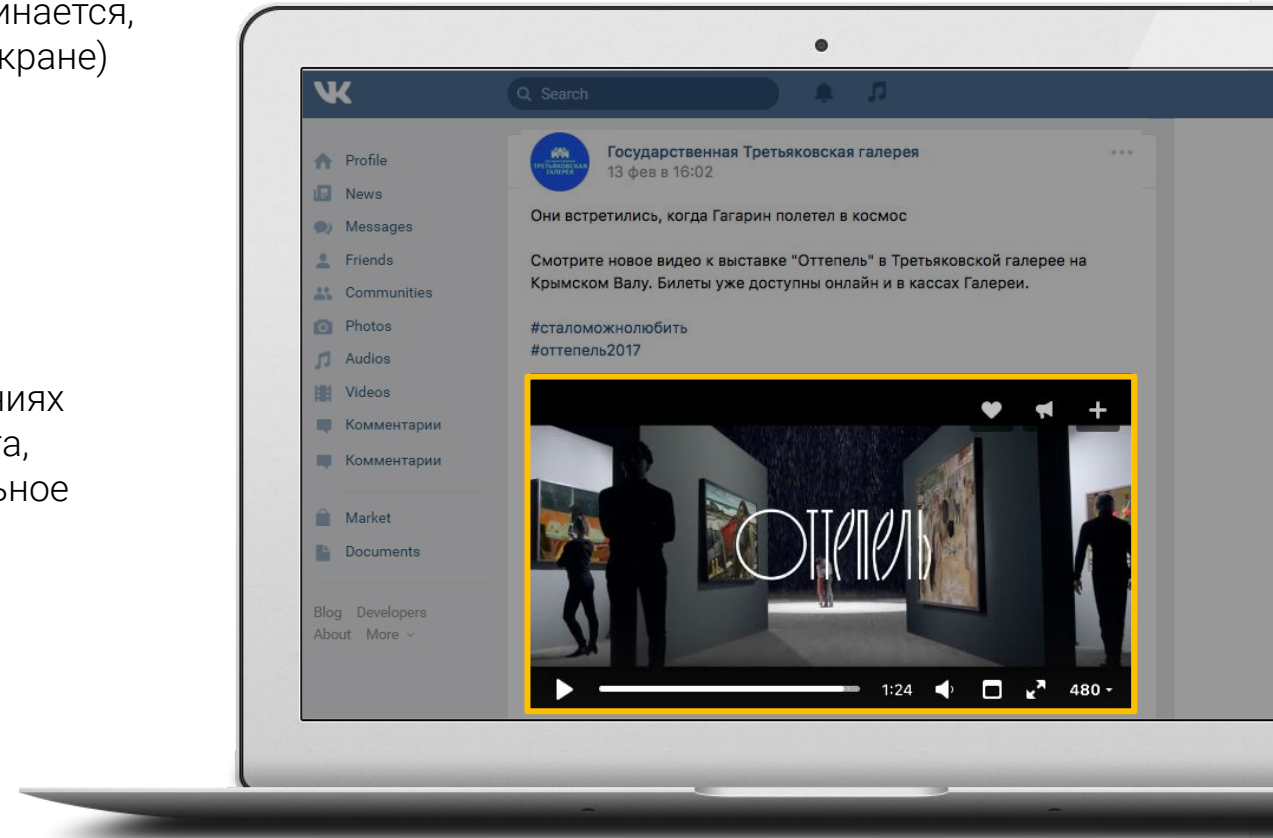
инается,
кране)

ниях
та,
ьное

Q Search

Profile
News
Messages
Friends
Communities
Photos
Audios
Videos
Комментарии
Комментарии
Market
Documents

Blog Developers
About More

ТРЕТЬЯКОВСКАЯ ГАЛЕРЕЯ

Государственная Третьяковская галерея
13 фев в 16:02

Они встретились, когда Гагарин полетел в космос

Смотрите новое видео к выставке "Оттепель" в Третьяковской галерее на Крымском Валу. Билеты уже доступны онлайн и в кассах Галереи.

#сталоможнолюбить
#оттепель2017

ОТТЕПЕЛЬ

1:24 480